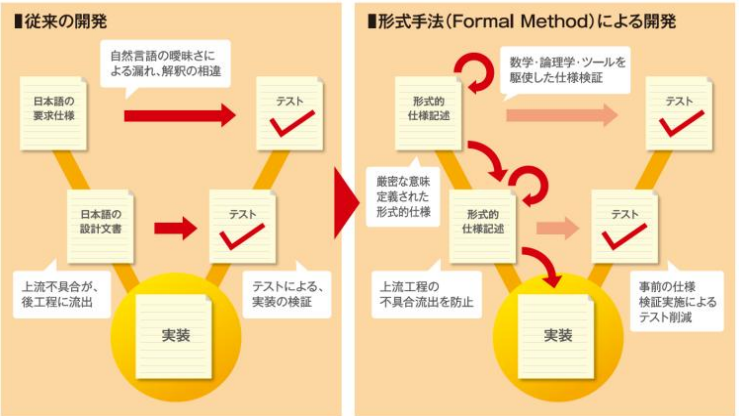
▮従来の開発

自然言語の曖昧さによる漏れ、解釈の相違

日本語の要求仕様

テスト

日本語の設計文書

テスト

上流不具合が、後工程に流出

テストによる、実装の検証

実装

▮形式手法(Formal Method)による開発

数学・論理学・ツールを駆使した仕様検証

形式的仕様記述

テスト

厳密な意味定義された形式的仕様

形式的仕様記述

テスト

上流工程の不具合流出を防止

事前の仕様検証実施によるテスト削減

実装